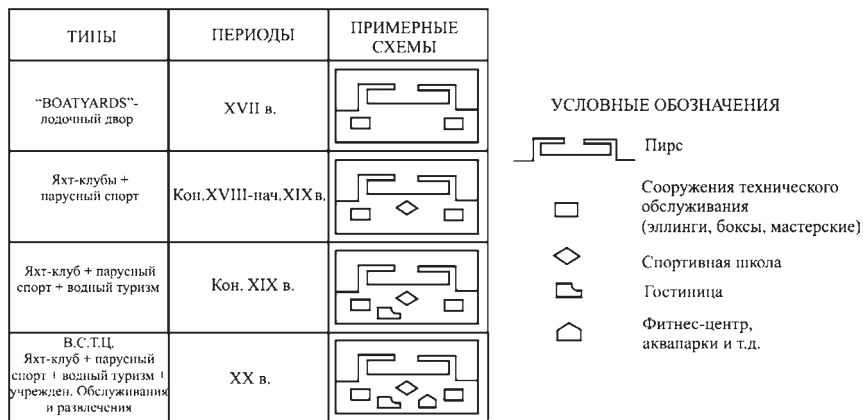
| ТИПЫ | ПЕРИОДЫ | ПРИМЕРНЫЕ СХЕМЫ |
|---|---|---|
| "BOATYARDS"- лодочный двор | XVII в. | |
| Яхт-клубы + парусный спорт | Кон.XVIII-нач.XIXв. | |
| Яхт-клуб + парусный спорт + водный туризм | Кон. XIX в. | |
| В.С.Т.Ц. Яхт-клуб + парусный спорт + водный туризм + учрежден. Обслуживания и развлечения | XX в. | |

УСЛОВНЫЕ ОБОЗНАЧЕНИЯ

Пирс

Сооружения технического обслуживания (эллинги, боксы, мастерские)

Спортивная школа

Гостиница

Фитнес-центр, аквапарки и т.д.